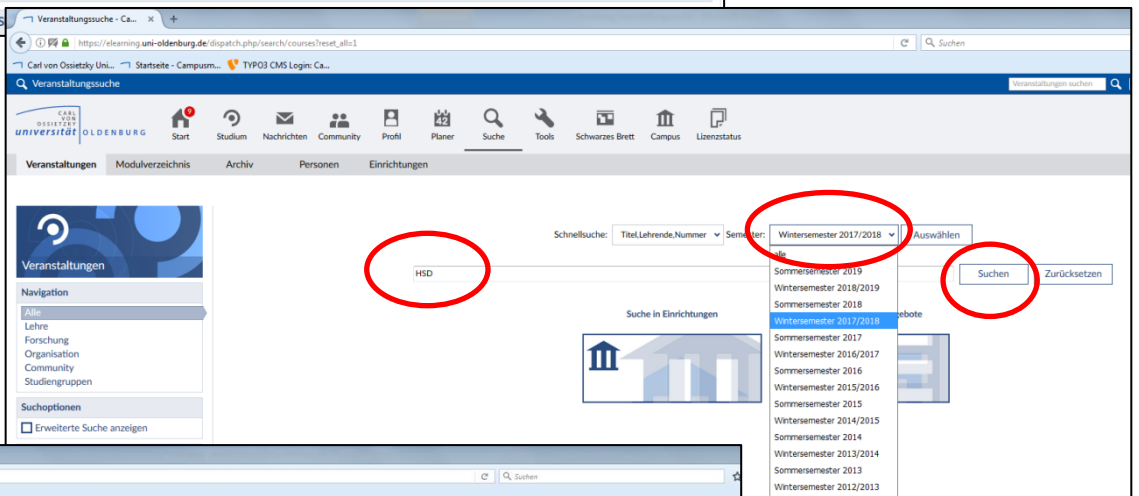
Veranstaltungssuche - Ca... ×

https://elearning.uni-oldenburg.de/dispatch.php/search/courses?reset_all=1

Suchen

Carl von Ossietzky Uni... Startseite - Campusm... TYPO3 CMS Login: Ca...

Veranstaltungssuche

Veranstaltungen suchen

CARL VON OSSIETZKY universität OLDENBURG

9 Start Studium Nachrichten Community Profil 42 Planer Suche Tools Schwarzes Brett Campus Lizenzstatus

Veranstaltungen Modulverzeichnis Archiv Personen Einrichtungen

Veranstaltungen

Navigation
Alle
Lehre
Forschung
Organisation
Community
Studiengruppen

Suchoptionen
Erweiterte Suche anzeigen

Schnellsuche: Titel,Lehrende,Nummer Semester: Wintersemester 2017/2018 Auswählen

HSD

Suchen Zurücksetzen

Suche in Einrichtungen

gebote

Alle
Sommersemester 2019
Wintersemester 2018/2019
Sommersemester 2018
Wintersemester 2017/2018
Sommersemester 2017
Wintersemester 2016/2017
Sommersemester 2016
Wintersemester 2015/2016
Sommersemester 2015
Wintersemester 2014/2015
Sommersemester 2014
Wintersemester 2013/2014
Sommersemester 2013
Wintersemester 2012/2013

Suchen